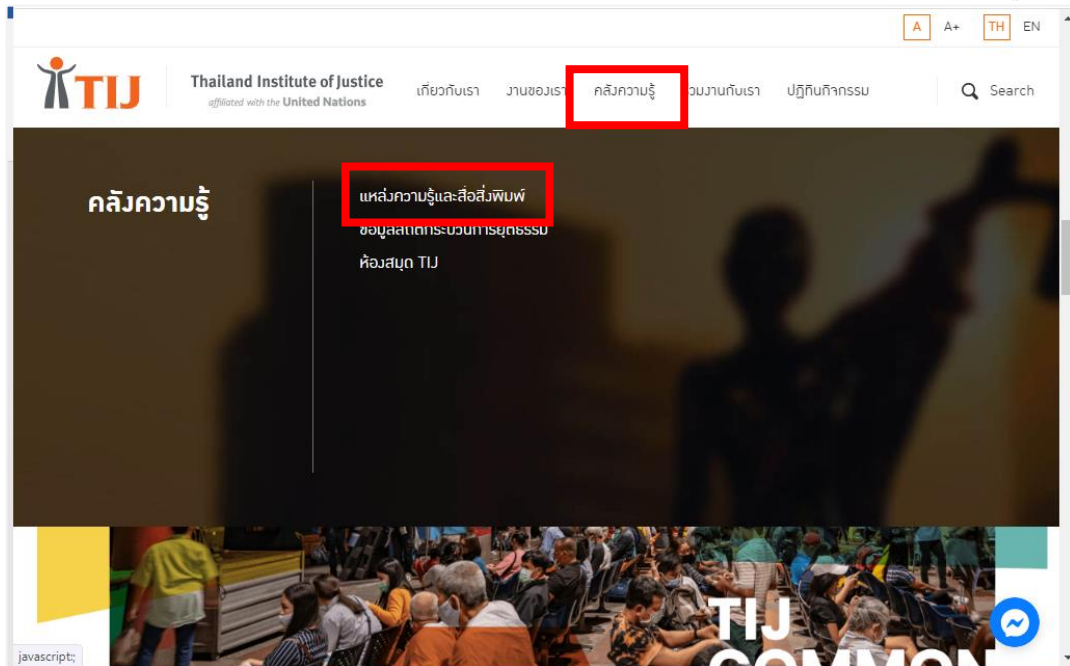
A A+ TH EN

TIJ Thailand Institute of Justice affiliated with the United Nations

เกี่ยวกับเรา งานของเรา คลังความรู้ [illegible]วมงานกับเรา ปฏิทินกิจกรรม Search

คลังความรู้

แหล่งความรู้และสื่อสิ่งพิมพ์
ข้อมูลสถิติกระบวนการยุติธรรม
ห้องสมุด TIJ

TIJ
COMMON

javascript:;